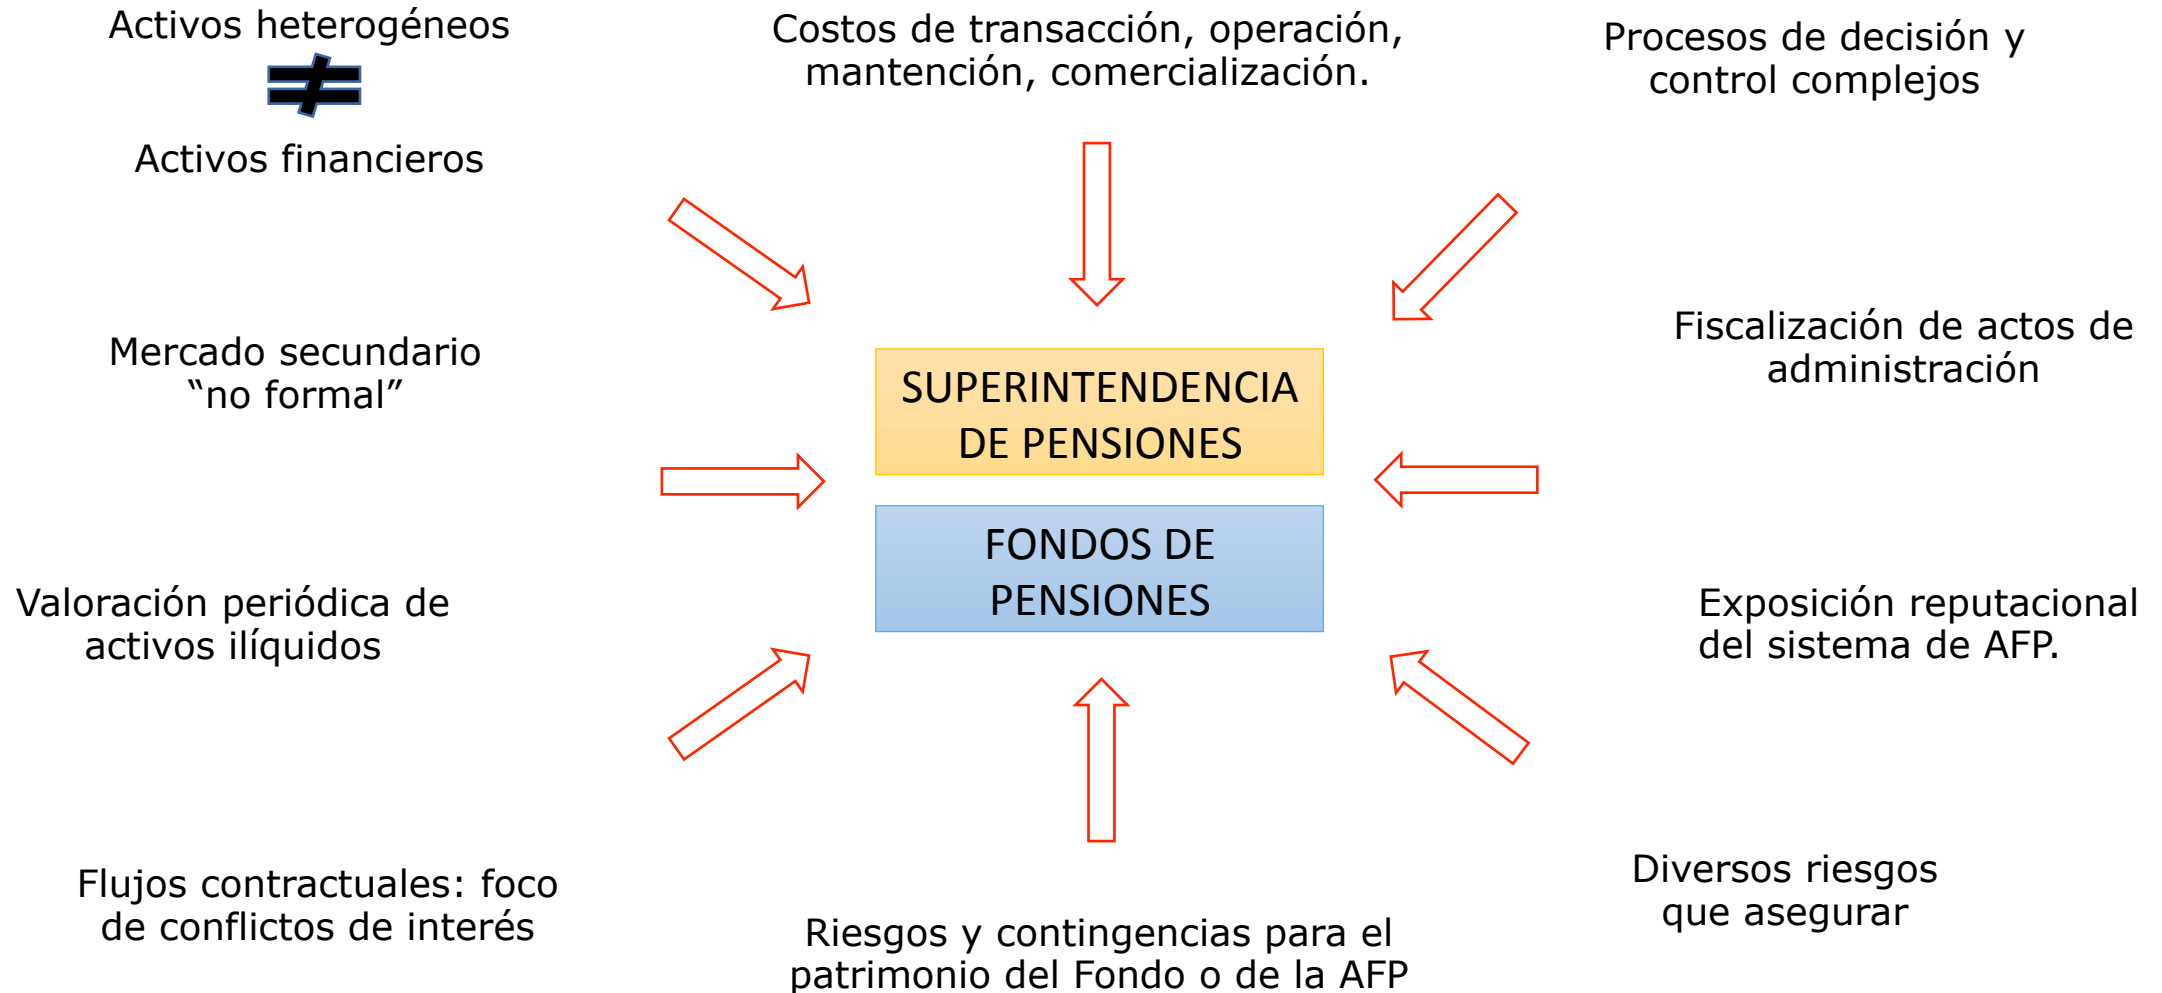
Activos heterogéneos
$\neq$
Activos financieros

Costos de transacción, operación, mantención, comercialización.

Procesos de decisión y control complejos

Mercado secundario “no formal”

SUPERINTENDENCIA DE PENSIONES

FONDOS DE PENSIONES

Fiscalización de actos de administración

Valoración periódica de activos ilíquidos

Exposición reputacional del sistema de AFP.

Flujos contractuales: foco de conflictos de interés

Riesgos y contingencias para el patrimonio del Fondo o de la AFP

Diversos riesgos que asegurar